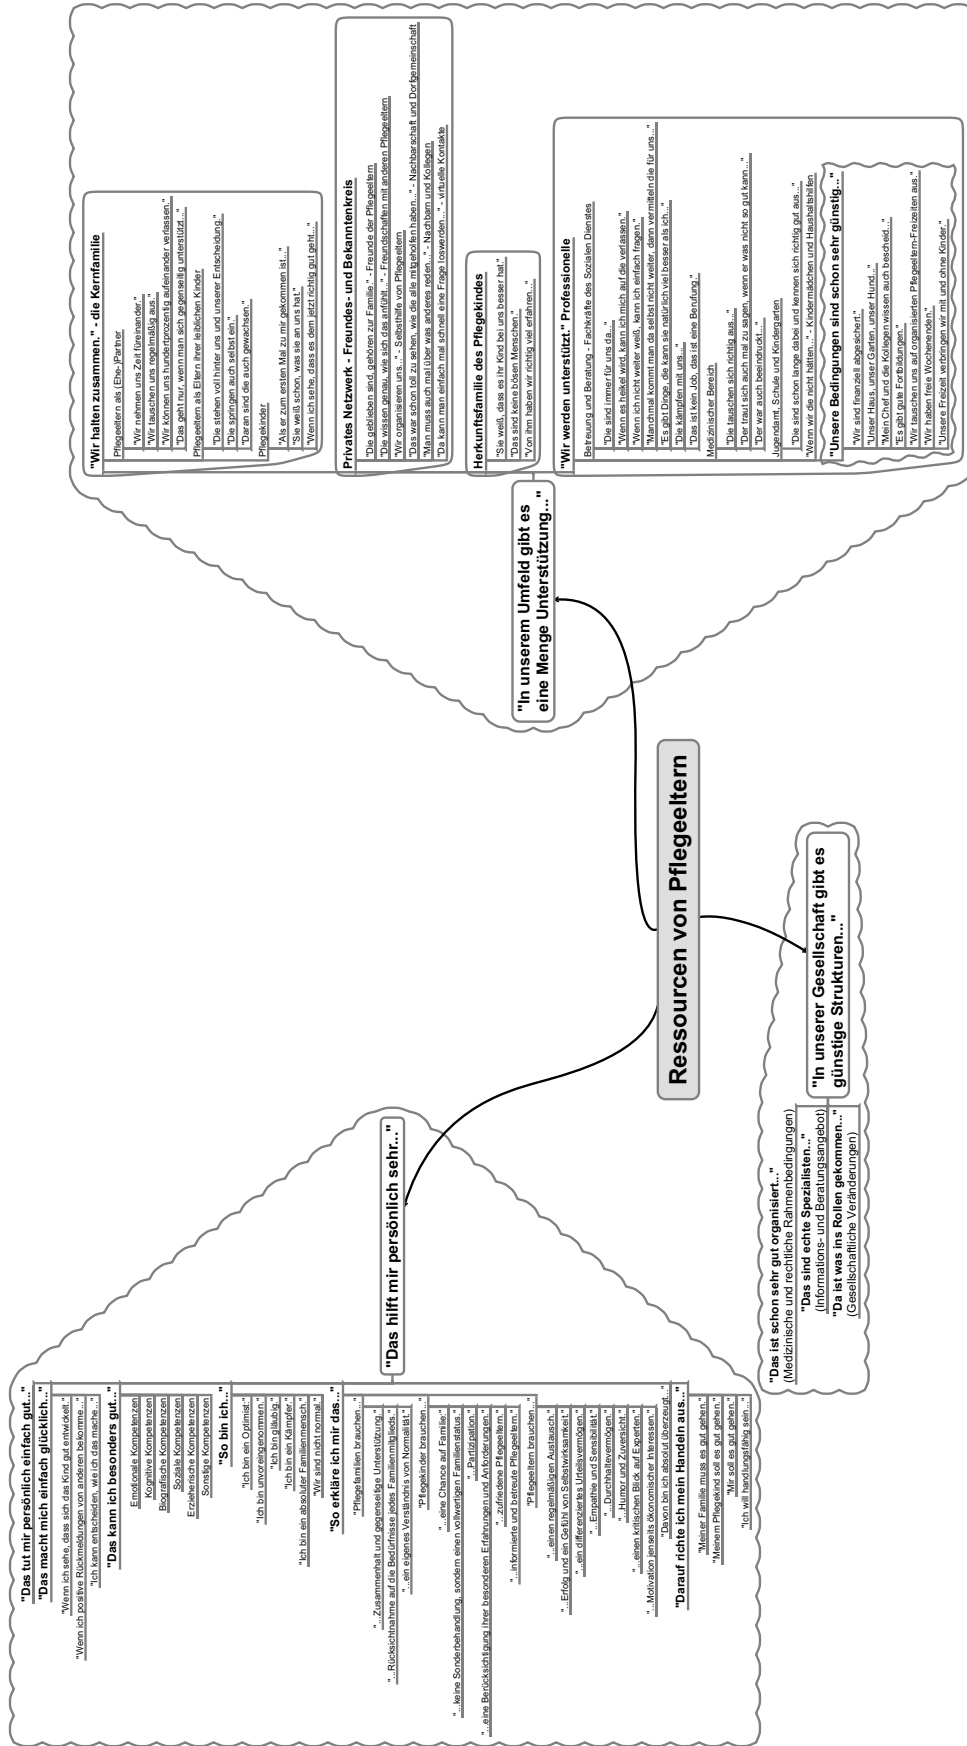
Ressourcen von Pflegeeltern

"In unserem Umfeld gibt es eine Menge Unterstützung..."

"Wir halten zusammen." - die Kernfamilie
Pflegeeltern als (Ehe-)Partner
"Wir nehmen uns Zeit füreinander."
"Wir tauschen uns regelmäßig aus."
"Wir können uns hundertprozentig aufeinander verlassen."
"Das geht nur, wenn man sich gegenseitig unterstützt..."
Pflegeeltern als Eltern ihrer leiblichen Kinder
"Die stehen voll hinter uns und unserer Entscheidung."
"Die springen auch selbst ein."
"Daran sind die auch gewachsen."
Pflegekinder
"Als er zum ersten Mal zu mir gekommen ist..."
"Sie weiß schon, was sie an uns hat."
"Wenn ich sehe, dass es dem jetzt richtig gut geht..."

Privates Netzwerk - Freundes- und Bekanntenkreis
"Die geblieben sind, gehören zur Familie." - Freunde der Pflegeeltern
"Die wissen genau, wie sich das anfühlt..." - Freundschaften mit anderen Pflegeeltern
"Wir organisieren uns..." - Selbsthilfe von Pflegeeltern
"Das war schon toll zu sehen, wie die alle mitgeholfen haben..." - Nachbarschaft und Dorfgemeinschaft
"Man muss auch mal über was anderes reden." - Nachbarn und Kollegen
"Da kann man einfach mal schnell eine Frage loswerden..." - virtuelle Kontakte

Herkunftsfamilie des Pflegekindes
"Sie weiß, dass es ihr Kind bei uns besser hat."
"Das sind keine bösen Menschen."
"Von ihm haben wir richtig viel erfahren..."

"Wir werden unterstützt." Professionelle
Betreuung und Beratung - Fachkräfte des Sozialen Dienstes
"Die sind immer für uns da..."
"Wenn es heikel wird, kann ich mich auf die verlassen."
"Wenn ich nicht weiter weiß, kann ich einfach fragen."
"Manchmal kommt man da selbst nicht weiter, dann vermitteln die für uns..."
"Es gibt Dinge, die kann sie natürlich viel besser als ich..."
"Die kämpfen mit uns..."
"Das ist kein Job, das ist eine Berufung."
Medizinischer Bereich
"Die tauschen sich richtig aus..."
"Der traut sich auch mal zu sagen, wenn er was nicht so gut kann..."
"Der war auch beeindruckt..."
Jugendamt, Schule und Kindergarten
"Die sind schon lange dabei und kennen sich richtig gut aus..."
"Wenn wir die nicht hätten..." - Kindermädchen und Haushaltshilfen

"Unsere Bedingungen sind schon sehr günstig..."
"Wir sind finanziell abgesichert."
"Unser Haus, unser Garten, unser Hund..."
"Mein Chef und die Kollegen wissen auch bescheid..."
"Es gibt gute Fortbildungen."
"Wir tauschen uns auf organisierten Pflegeeltern-Freizeiten aus."
"Wir haben freie Wochenenden."
"Unsere Freizeit verbringen wir mit und ohne Kinder."

"In unserer Gesellschaft gibt es günstige Strukturen..."
"Das ist schon sehr gut organisiert..."
(Medizinische und rechtliche Rahmenbedingungen)
"Das sind echte Spezialisten..."
(Informations- und Beratungsangebot)
"Da ist was ins Rollen gekommen..."
(Gesellschaftliche Veränderungen)

"Das hilft mir persönlich sehr..."

"Das tut mir persönlich einfach gut..."
"Das macht mich einfach glücklich..."
"Wenn ich sehe, dass sich das Kind gut entwickelt."
"Wenn ich positive Rückmeldungen von anderen bekomme..."
"Ich kann entscheiden, wie ich das mache..."

"Das kann ich besonders gut..."
Emotionale Kompetenzen
Kognitive Kompetenzen
Biografische Kompetenzen
Soziale Kompetenzen
Erzieherische Kompetenzen
Sonstige Kompetenzen

"So bin ich..."
"Ich bin ein Optimist."
"Ich bin unvoreingenommen."
"Ich bin gläubig."
"Ich bin ein Kämpfer."
"Ich bin ein absoluter Familienmensch."
"Wir sind nicht normal."

"So erkläre ich mir das..."
"Pflegefamilien brauchen..."
"...Zusammenhalt und gegenseitige Unterstützung."
"...Rücksichtnahme auf die Bedürfnisse jedes Familienmitglieds."
"...ein eigenes Verständnis von Normalität."
"Pflegekinder brauchen..."
"...eine Chance auf Familie."
"...keine Sonderbehandlung, sondern einen vollwertigen Familienstatus."
"...Partizipation."
"...eine Berücksichtigung ihrer besonderen Erfahrungen und Anforderungen."
"...zufriedene Pflegeeltern."
"...informierte und betreute Pflegeeltern."
"Pflegeeltern brauchen..."
"...einen regelmäßigen Austausch."
"...Erfolg und ein Gefühl von Selbstwirksamkeit."
"...ein differenziertes Urteilsvermögen."
"...Empathie und Sensibilität."
"...Durchhaltevermögen."
"...Humor und Zuversicht."
"...einen kritischen Blick auf Experten."
"...Motivation jenseits ökonomischer Interessen."
"Davon bin ich absolut überzeugt..."

"Darauf richte ich mein Handeln aus..."
"Meiner Familie muss es gut gehen."
"Meinem Pflegekind soll es gut gehen."
"Mir soll es gut gehen."
"Ich will handlungsfähig sein..."